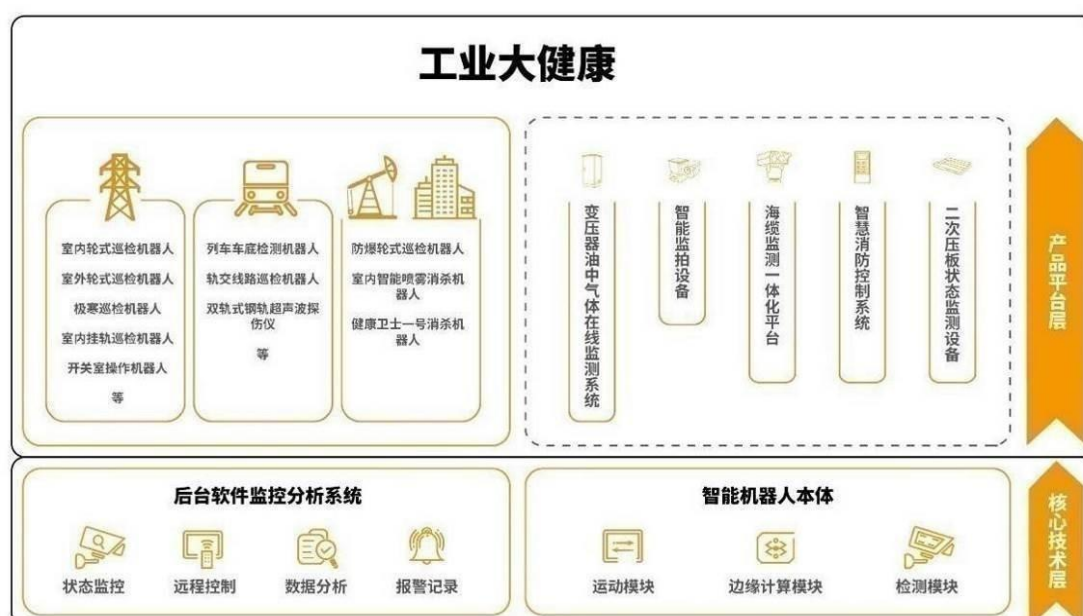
工业大健康

室内轮式巡检机器人
室外轮式巡检机器人
极寒巡检机器人
室内挂轨巡检机器人
开关室操作机器人
等

列车车底检测机器人
轨交线路巡检机器人
双轨式钢轨超声波探伤仪
等

防爆轮式巡检机器人
室内智能喷雾消杀机器人
健康卫士一号消杀机器人

变压器油中气体在线监测系统

智能监拍设备

海缆监测一体化平台

智慧消防控制系统

二次压板状态监测设备

产品平台层

后台软件监控分析系统

状态监控
远程控制
数据分析
报警记录

智能机器人本体

运动模块
边缘计算模块
检测模块

核心技术层